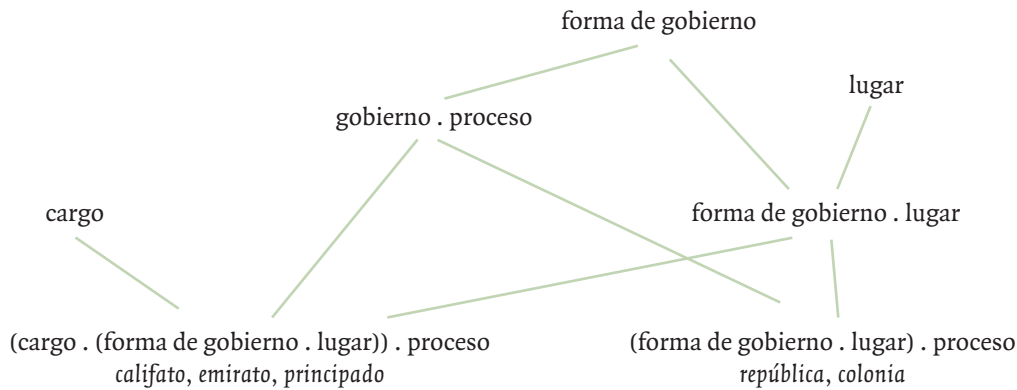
forma de gobierno

lugar

gobierno . proceso

cargo

forma de gobierno . lugar

(cargo . (forma de gobierno . lugar)) . proceso
*califato, emirato, principado*

(forma de gobierno . lugar) . proceso
*república, colonia*